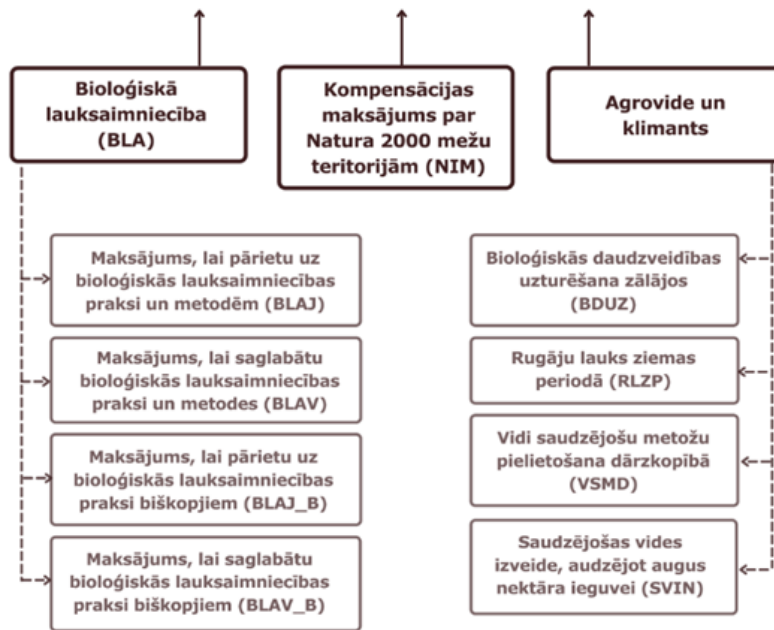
Bioloģiskā lauksaimniecība (BLA)

Kompensācijas maksājums par Natura 2000 mežu teritorijām (NIM)

Agrovide un klimants

Maksājums, lai pārietu uz bioloģiskās lauksaimniecības praksi un metodēm (BLAJ)

Maksājums, lai saglabātu bioloģiskās lauksaimniecības praksi un metodes (BLAV)

Maksājums, lai pārietu uz bioloģiskās lauksaimniecības praksi biškopjiem (BLAJ_B)

Maksājums, lai saglabātu bioloģiskās lauksaimniecības praksi biškopjiem (BLAV_B)

Bioloģiskās daudzveidības uzturēšana zālājos (BDUZ)

Rugāju lauks ziemas periodā (RLZP)

Vidi saudzējošu metožu pielietošana dārzkopībā (VSMD)

Saudzējošas vides izveide, audzējot augus nektāra ieguvei (SVIN)